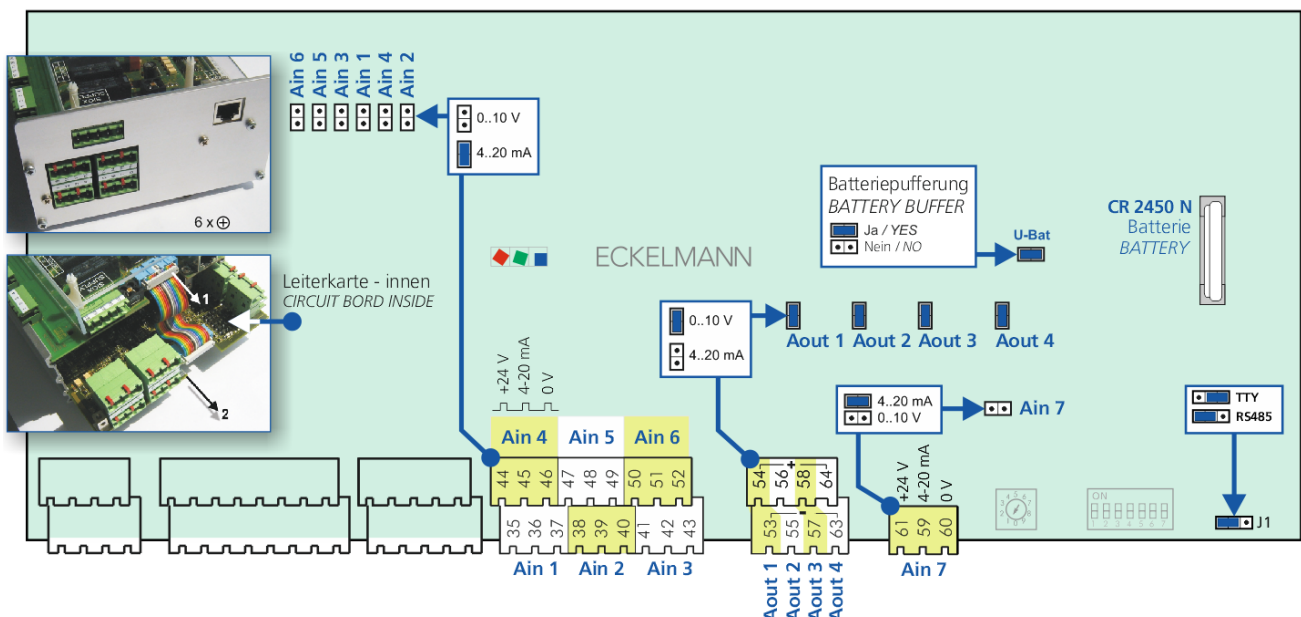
6 x ⊕

Leiterkarte - innen
CIRCUIT BORD INSIDE

1
2

Ain 6
Ain 5
Ain 3
Ain 1
Ain 4
Ain 2

0..10 V
4..20 mA

ECKELMANN

Batteriepufferung
BATTERY BUFFER
Ja / YES
Nein / NO

U-Bat

CR 2450 N
Batterie
BATTERY

0..10 V
4..20 mA

Aout 1 Aout 2 Aout 3 Aout 4

4..20 mA
0..10 V

Ain 7

TTY
RS485

+24 V
4-20 mA
0 V

Ain 4 Ain 5 Ain 6

44 45 46 47 48 49 50 51 52
35 36 37 38 39 40 41 42 43

Ain 1 Ain 2 Ain 3

54 56 58 64
53 55 57 63

Aout 1
Aout 2
Aout 3
Aout 4

+24 V
4-20 mA
0 V

61 59 60

Ain 7

ON
1 2 3 4 5 6 7

J1